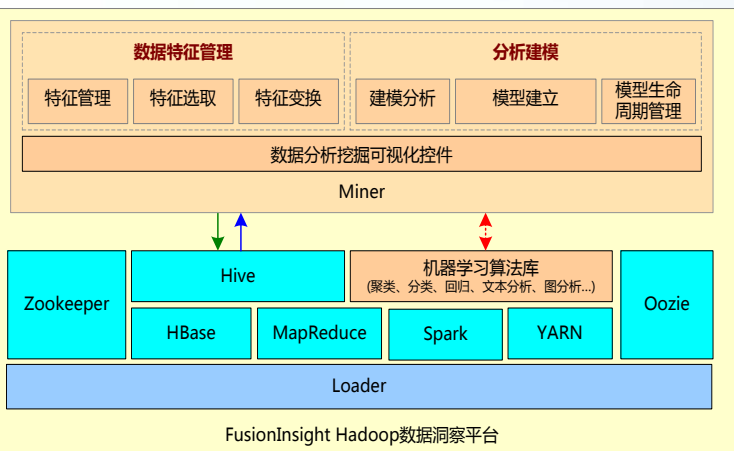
数据特征管理

特征管理

特征选取

特征变换

分析建模

建模分析

模型建立

模型生命周期管理

数据分析挖掘可视化控件

Miner

Zookeeper

Hive

机器学习算法库
(聚类、分类、回归、文本分析、图分析...)

Oozie

HBase

MapReduce

Spark

YARN

Loader

FusionInsight Hadoop数据洞察平台